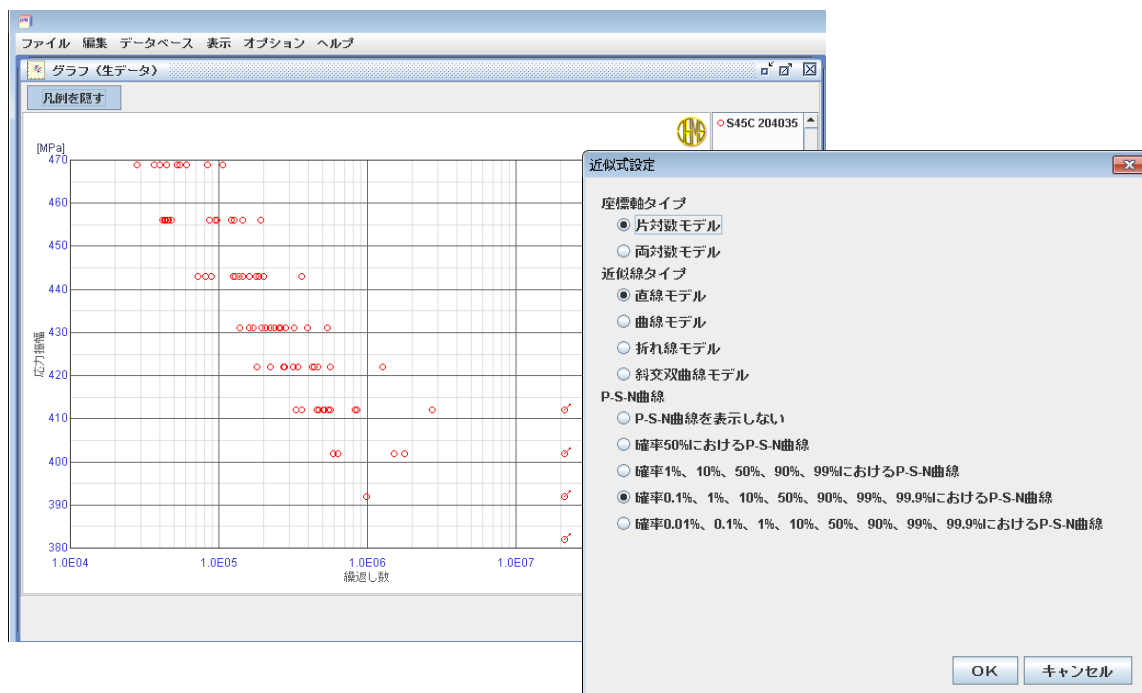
ファイル 編集 データベース 表示 オプション ヘルプ

グラフ（生データ）

凡例を隠す

S45C 204035

[MPa]

470
460
450
440
430
420
410
400
390
380

応力振幅

1.0E04 1.0E05 1.0E06 1.0E07

繰返し数

近似式設定

座標軸タイプ
片対数モデル
両対数モデル

近似線タイプ
直線モデル
曲線モデル
折れ線モデル
斜交双曲線モデル

P-S-N曲線
P-S-N曲線を表示しない
確率50%におけるP-S-N曲線
確率1%、10%、50%、90%、99%におけるP-S-N曲線
確率0.1%、1%、10%、50%、90%、99%、99.9%におけるP-S-N曲線
確率0.01%、0.1%、1%、10%、50%、90%、99%、99.9%におけるP-S-N曲線

OK キャンセル